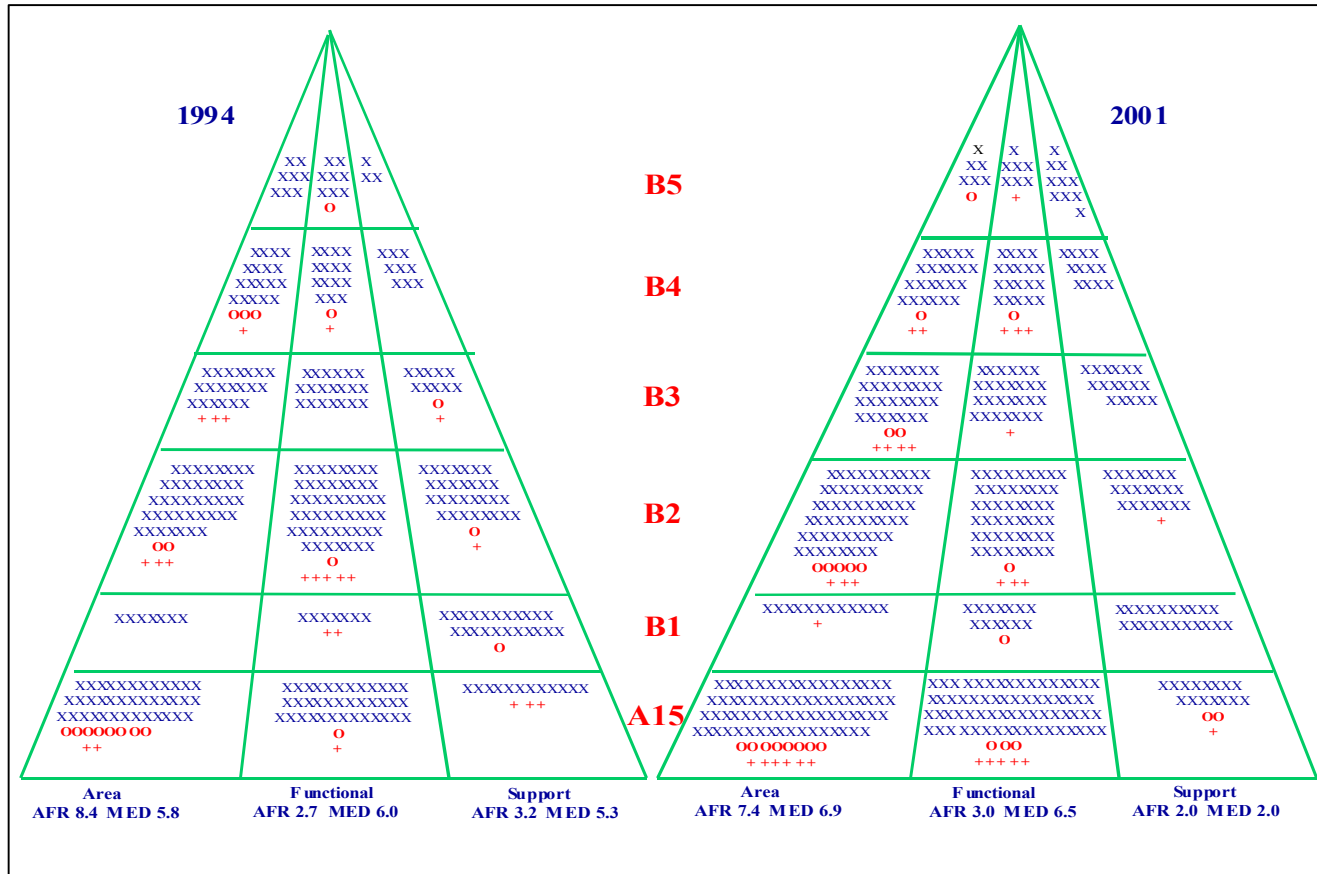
1994

XX
XXX
XXX

XX
XXX
XXX
O

X
XX

XXXX
XXXX
XXXXX
XXXXX
OOO
+

XXXX
XXXX
XXXX
XXX
O
+

XXX
XXX
XXX

XXXXXXX
XXXXXXX
XXXXXX
+ ++

XXXXXX
XXXXXXX
XXXXXXX

XXXXX
XXXXX
O
+

XXXXXXXX
XXXXXXXX
XXXXXXXXX
XXXXXXXXX
XXXXXXX
OO
+ ++

XXXXXXXX
XXXXXXXX
XXXXXXXXX
XXXXXXXXX
XXXXXXXXX
XXXXXXX
O
+++ ++

XXXXXXX
XXXXXXX
XXXXXXXX
XXXXXXXX
O
+

XXXXXXX

XXXXXXX
++

XXXXXXXXXXX
XXXXXXXXXX
O

XXXXXXXXXXXX
XXXXXXXXXXXXX
XXXXXXXXXXXXX
OOOOOO OO
++

XXXXXXXXXXXX
XXXXXXXXXXXX
XXXXXXXXXXXXX
O
+

XXXXXXXXXXXX
+ ++

Area
AFR 8.4 MED 5.8

Functional
AFR 2.7 MED 6.0

Support
AFR 3.2 MED 5.3

B5
B4
B3
B2
B1
A15

2001

X
XX
XXX
O

X
XXX
XXX
+

X
XX
XXX
XXX
X

XXXXX
XXXXXX
XXXXXX
XXXXXX
O
++

XXXX
XXXXX
XXXXX
XXXXX
O
+ ++

XXXX
XXXX
XXXX

XXXXXXX
XXXXXXXX
XXXXXXXX
XXXXXXX
OO
++ ++

XXXXXX
XXXXXXX
XXXXXXX
XXXXXXX
+

XXXXXX
XXXXXX
XXXXX

XXXXXXXXX
XXXXXXXXX
XXXXXXXXX
XXXXXXXXX
XXXXXXXXX
XXXXXXXX
OOOOO
+ ++

XXXXXXXXX
XXXXXXXX
XXXXXXXX
XXXXXXXX
XXXXXXXX
XXXXXXXX
O
+ ++

XXXXXXX
XXXXXXX
XXXXXXX
+

XXXXXXXXXXX
+

XXXXXXX
XXXXXX
O

XXXXXXXXXX
XXXXXXXXXXX

XXXXXXXXXXXXXXXX
XXXXXXXXXXXXXXXXX
XXXXXXXXXXXXXXXXX
XXXXXXXXXXXXXXX
OOOOOOOO
+ ++++ ++

XXX XXXXXXXXXXXXX
XXXXXXXXXXXXXXXX
XXXXXXXXXXXXXXXXX
XXX XXXXXXXXXXXXX
O OO
+++ ++

XXXXXXXX
XXXXXXX
OO
+

Area
AFR 7.4 MED 6.9

Functional
AFR 3.0 MED 6.5

Support
AFR 2.0 MED 2.0